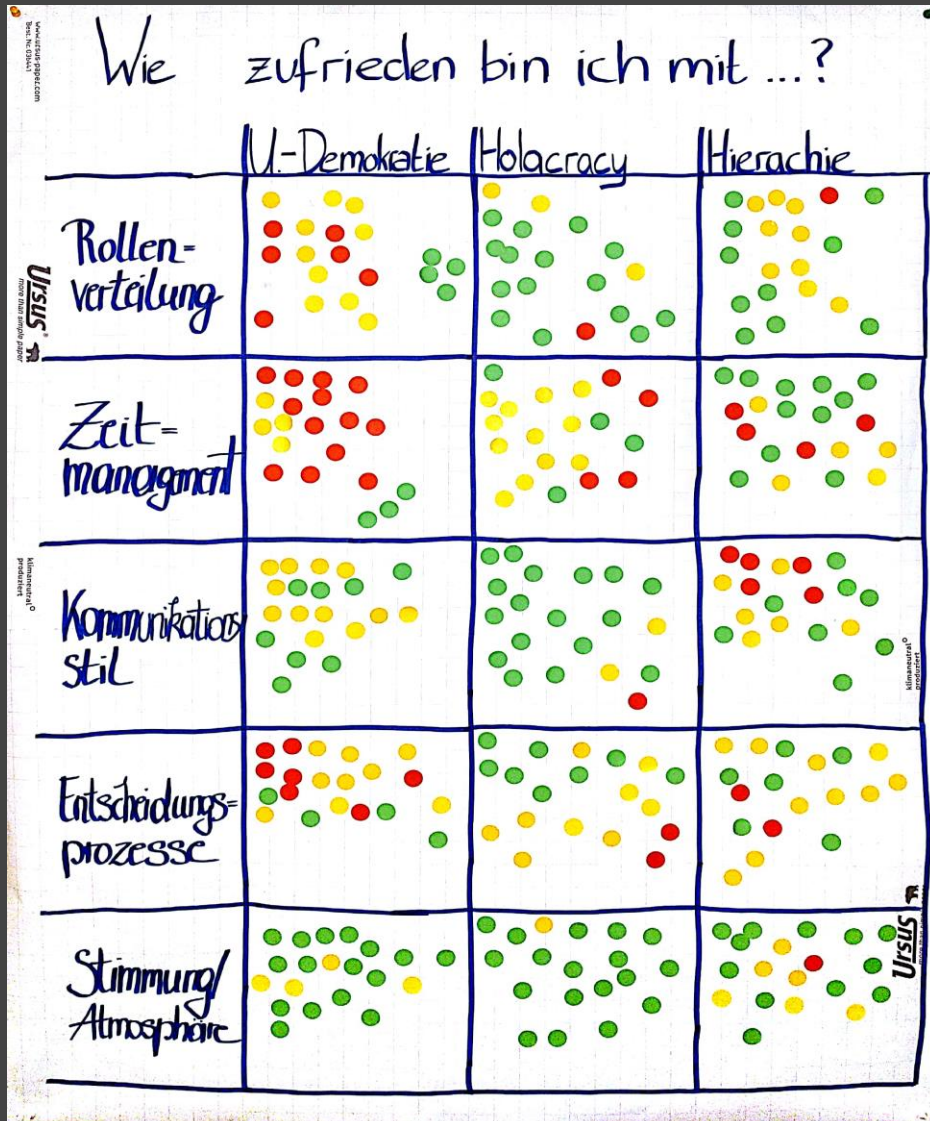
Wie zufrieden bin ich mit ...?

| | U.-Demokratie | Holacracy | Hierachie |
|---|---|---|---|
| Rollen=verteilung | | | |
| Zeit=managment | | | |
| Kommunikations stil | | | |
| Entscheidungs=prozesse | | | |
| Stimmung/Atmosphäre | | | |

www.ursus-paper.com
Ursus® more than simple paper
klimaneutral® produziert
klimaneutral® produziert
Ursus